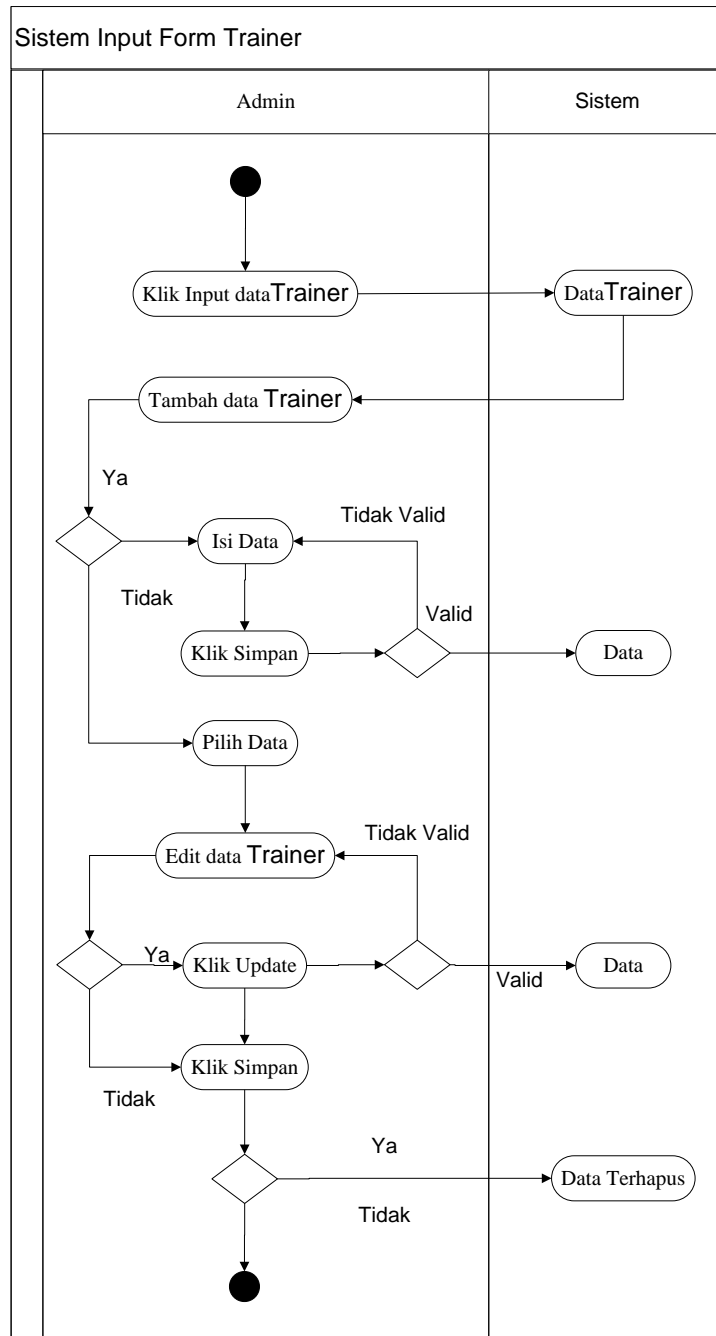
Sistem Input Form Trainer

Admin

Sistem

Klik Input dataTrainer

DataTrainer

Tambah data Trainer

Ya

Tidak Valid

Isi Data

Tidak

Valid

Klik Simpan

Data

Pilih Data

Tidak Valid

Edit data Trainer

Ya

Klik Update

Valid

Data

Klik Simpan

Tidak

Ya

Data Terhapus

Tidak